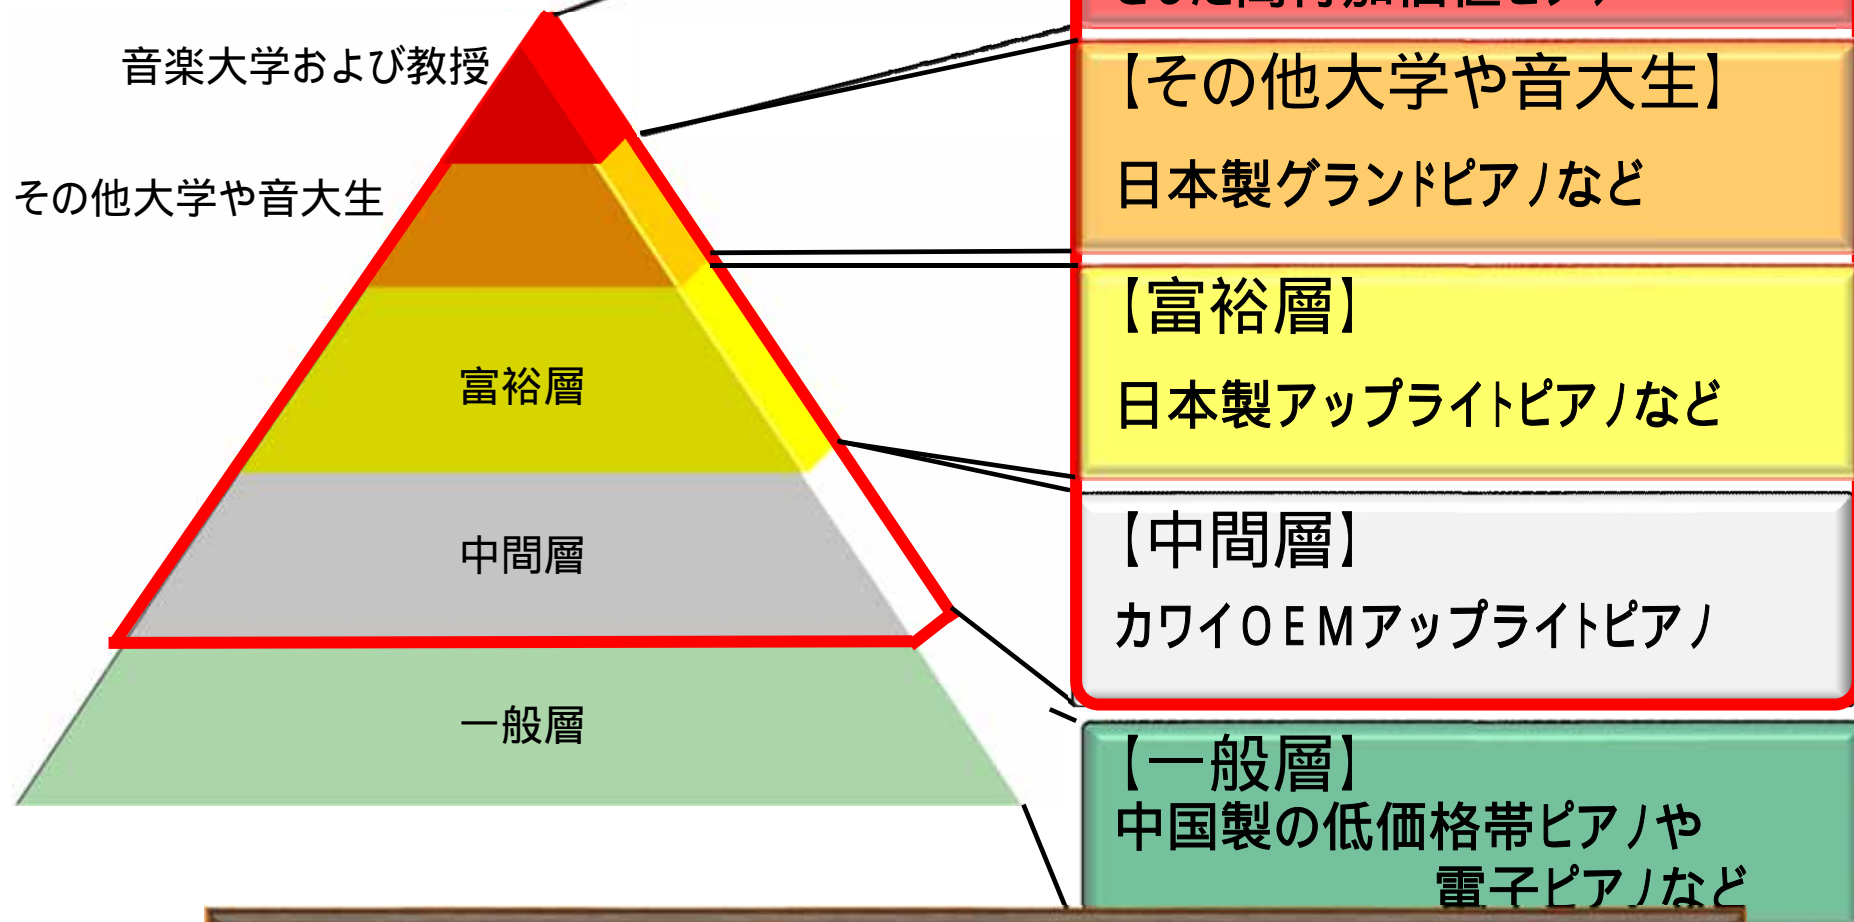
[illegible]

音楽大学および教授

その他大学や音大生

富裕層

中間層

一般層

【その他大学や音大生】
日本製グランドピアノなど

【富裕層】
日本製アップライトピアノなど

【中間層】
カワイＯＥＭアップライトピアノ

【一般層】
中国製の低価格帯ピアノや
電子ピアノなど